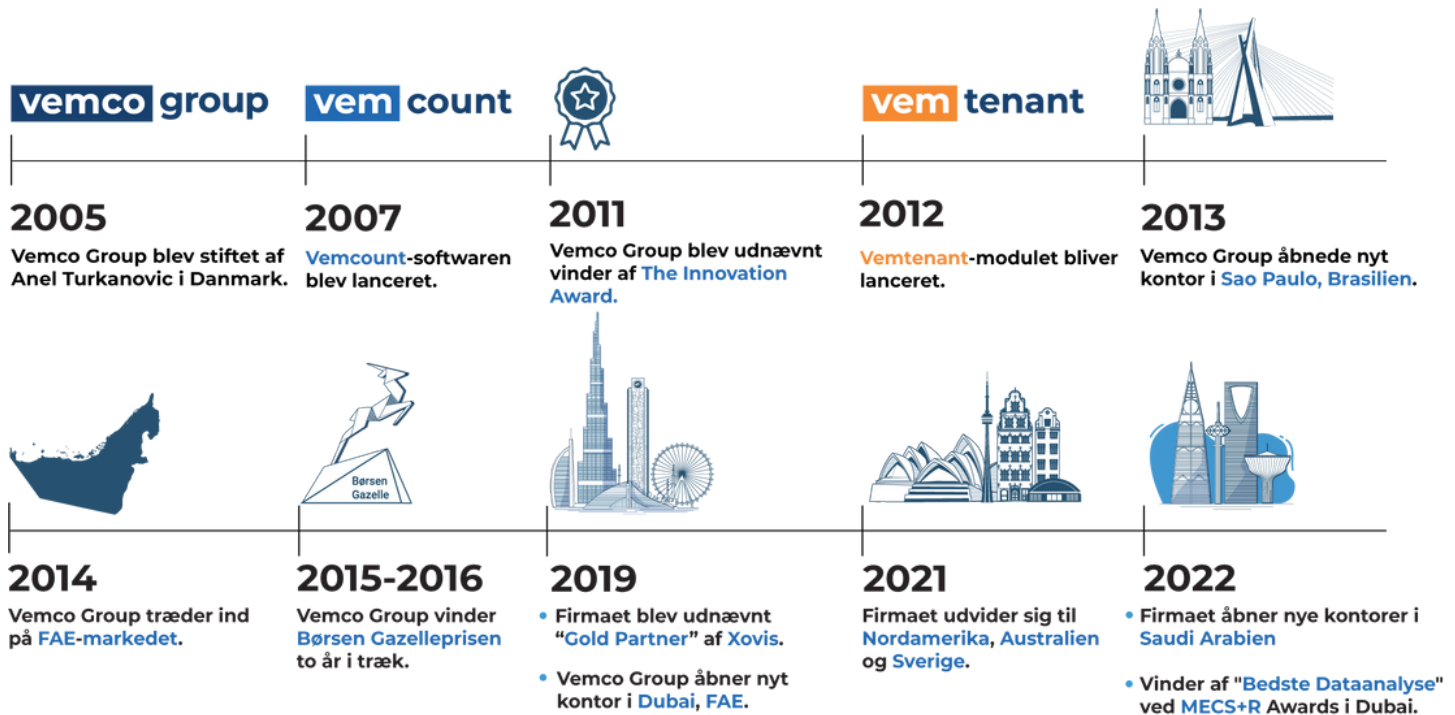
vemco group

vem count

vem tenant

2005
Vemco Group blev stiftet af Anel Turkanovic i Danmark.

2007
Vemcount-softwaren blev lanceret.

2011
Vemco Group blev udnævnt vinder af The Innovation Award.

2012
Vemtenant-modulet bliver lanceret.

2013
Vemco Group åbnede nyt kontor i Sao Paulo, Brasilien.

Børsen Gazelle

2014
Vemco Group træder ind på FAE-markedet.

2015-2016
Vemco Group vinder Børsen Gazelleprisen to år i træk.

2019
• Firmaet blev udnævnt "Gold Partner" af Xovis.
• Vemco Group åbner nyt kontor i Dubai, FAE.

2021
Firmaet udvider sig til Nordamerika, Australien og Sverige.

2022
• Firmaet åbner nye kontorer i Saudi Arabien
• Vinder af "Bedste Dataanalyse" ved MECS+R Awards i Dubai.